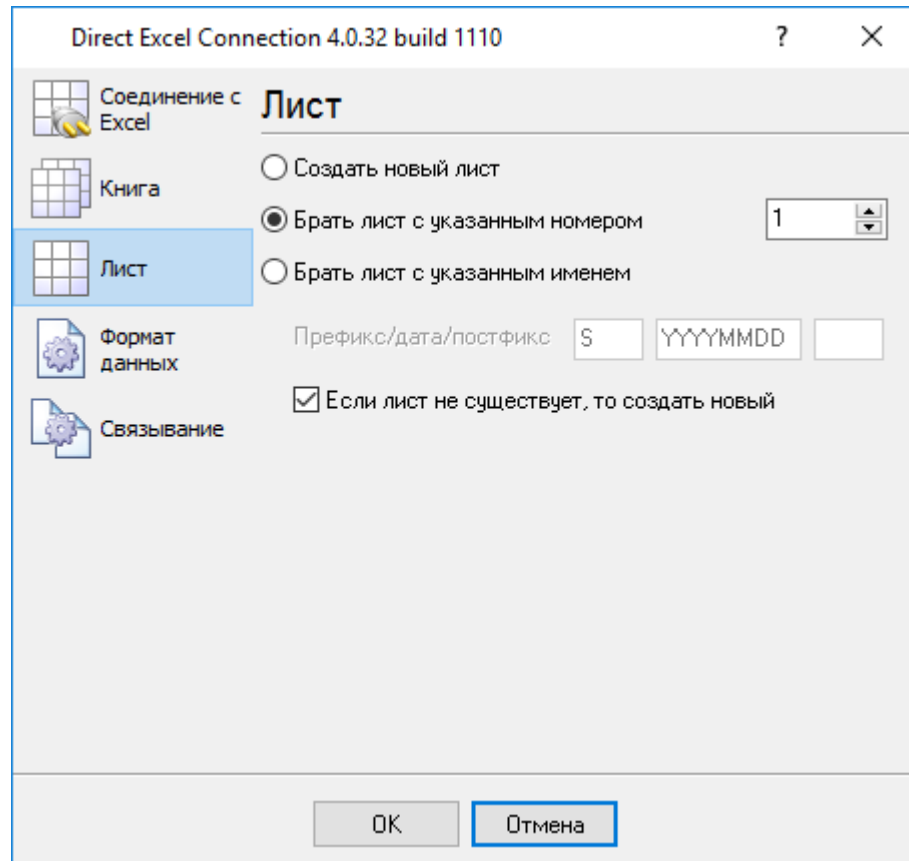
Direct Excel Connection 4.0.32 build 1110

?

Соединение с Excel

Книга

Лист

Формат данных

Связывание

Лист

Создать новый лист

Брать лист с указанным номером

1

Брать лист с указанным именем

Префикс/дата/постфикс S YYYYMMDD

Если лист не существует, то создать новый

OK

Отмена